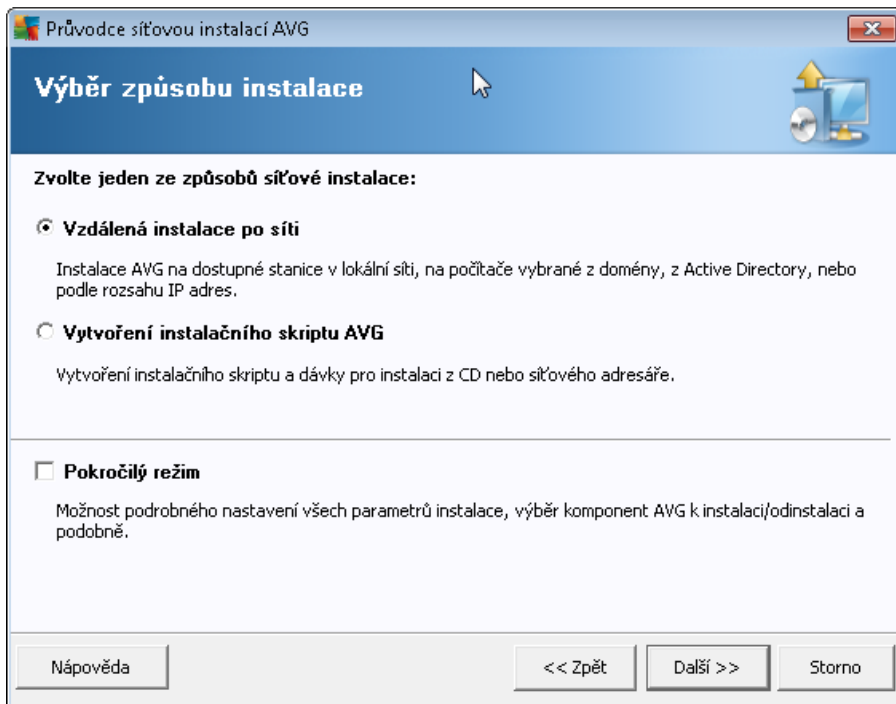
Průvodce síťovou instalací AVG

Výběr způsobu instalace

Zvolte jeden ze způsobů síťové instalace:

Vzdálená instalace po síti

Instalace AVG na dostupné stanice v lokální síti, na počítače vybrané z domény, z Active Directory, nebo podle rozsahu IP adres.

Vytvoření instalačního skriptu AVG

Vytvoření instalačního skriptu a dávky pro instalaci z CD nebo síťového adresáře.

Pokročilý režim

Možnost podrobného nastavení všech parametrů instalace, výběr komponent AVG k instalaci/odinstalaci a podobně.

Nápověda

<< Zpět

Další >>

Storno